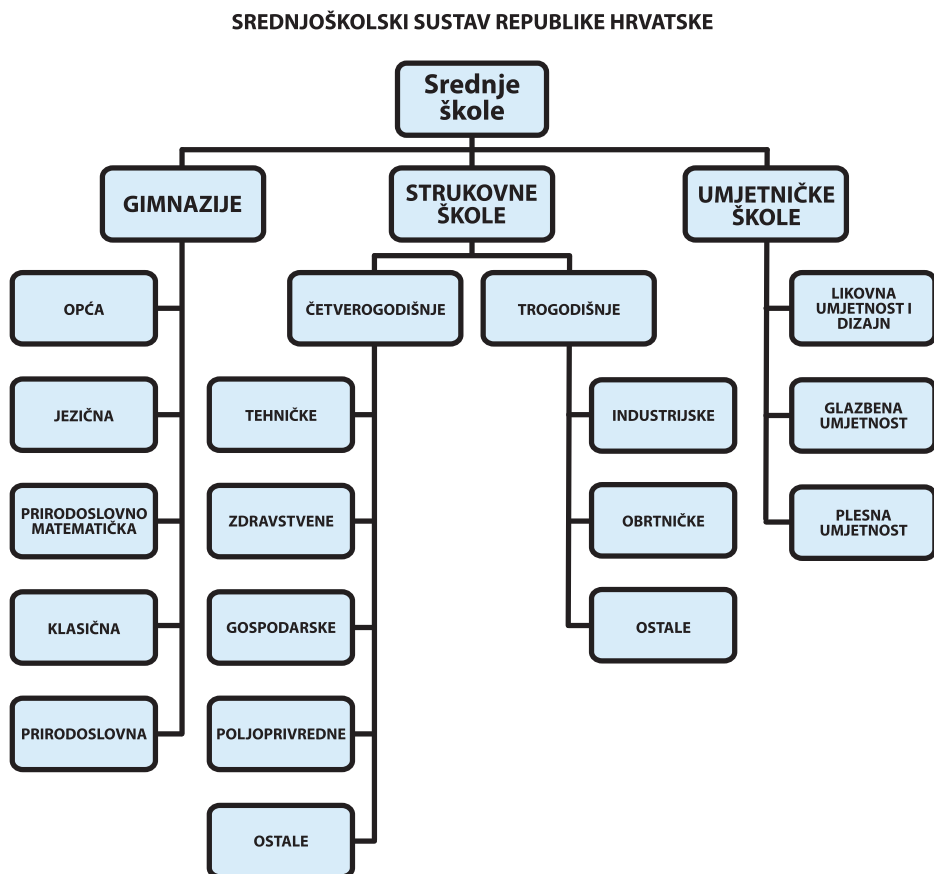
SREDNJOŠKOLSKI SUSTAV REPUBLIKE HRVATSKE

Srednje škole

GIMNAZIJE

OPĆA

JEZIČNA

PRIRODOSLOVNO MATEMATIČKA

KLASIČNA

PRIRODOSLOVNA

STRUKOVNE ŠKOLE

ČETVEROGODIŠNJE

TEHNIČKE

ZDRAVSTVENE

GOSPODARSKE

POLJOPRIVREDNE

OSTALE

TROGODIŠNJE

INDUSTRIJSKE

OBRTNIČKE

OSTALE

UMJETNIČKE ŠKOLE

LIKOVNA UMJETNOST I DIZAJN

GLAZBENA UMJETNOST

PLESNA UMJETNOST